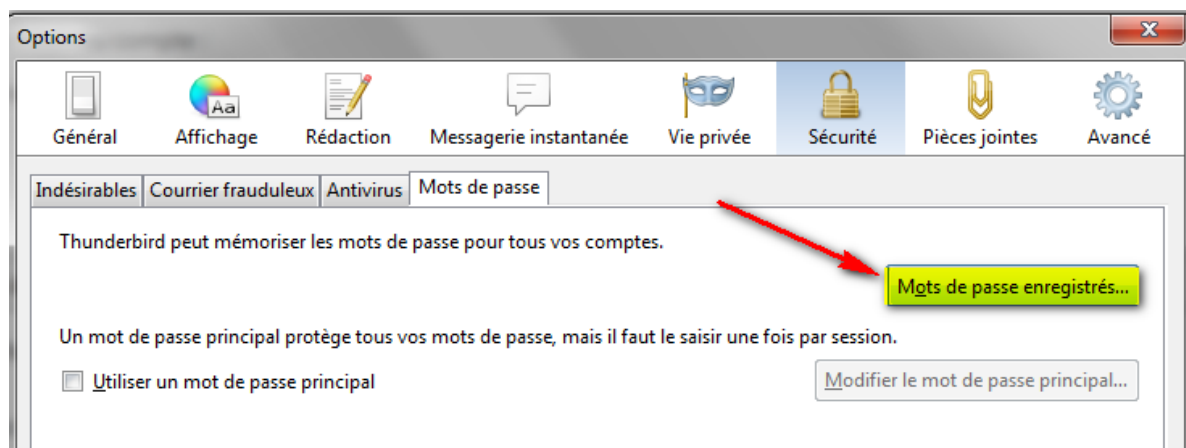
Options

Général Affichage Rédaction Messagerie instantanée Vie privée Sécurité Pièces jointes Avancé

Indésirables | Courrier frauduleux | Antivirus | Mots de passe

Thunderbird peut mémoriser les mots de passe pour tous vos comptes.

Mots de passe enregistrés...

Un mot de passe principal protège tous vos mots de passe, mais il faut le saisir une fois par session.

Utiliser un mot de passe principal

Modifier le mot de passe principal...